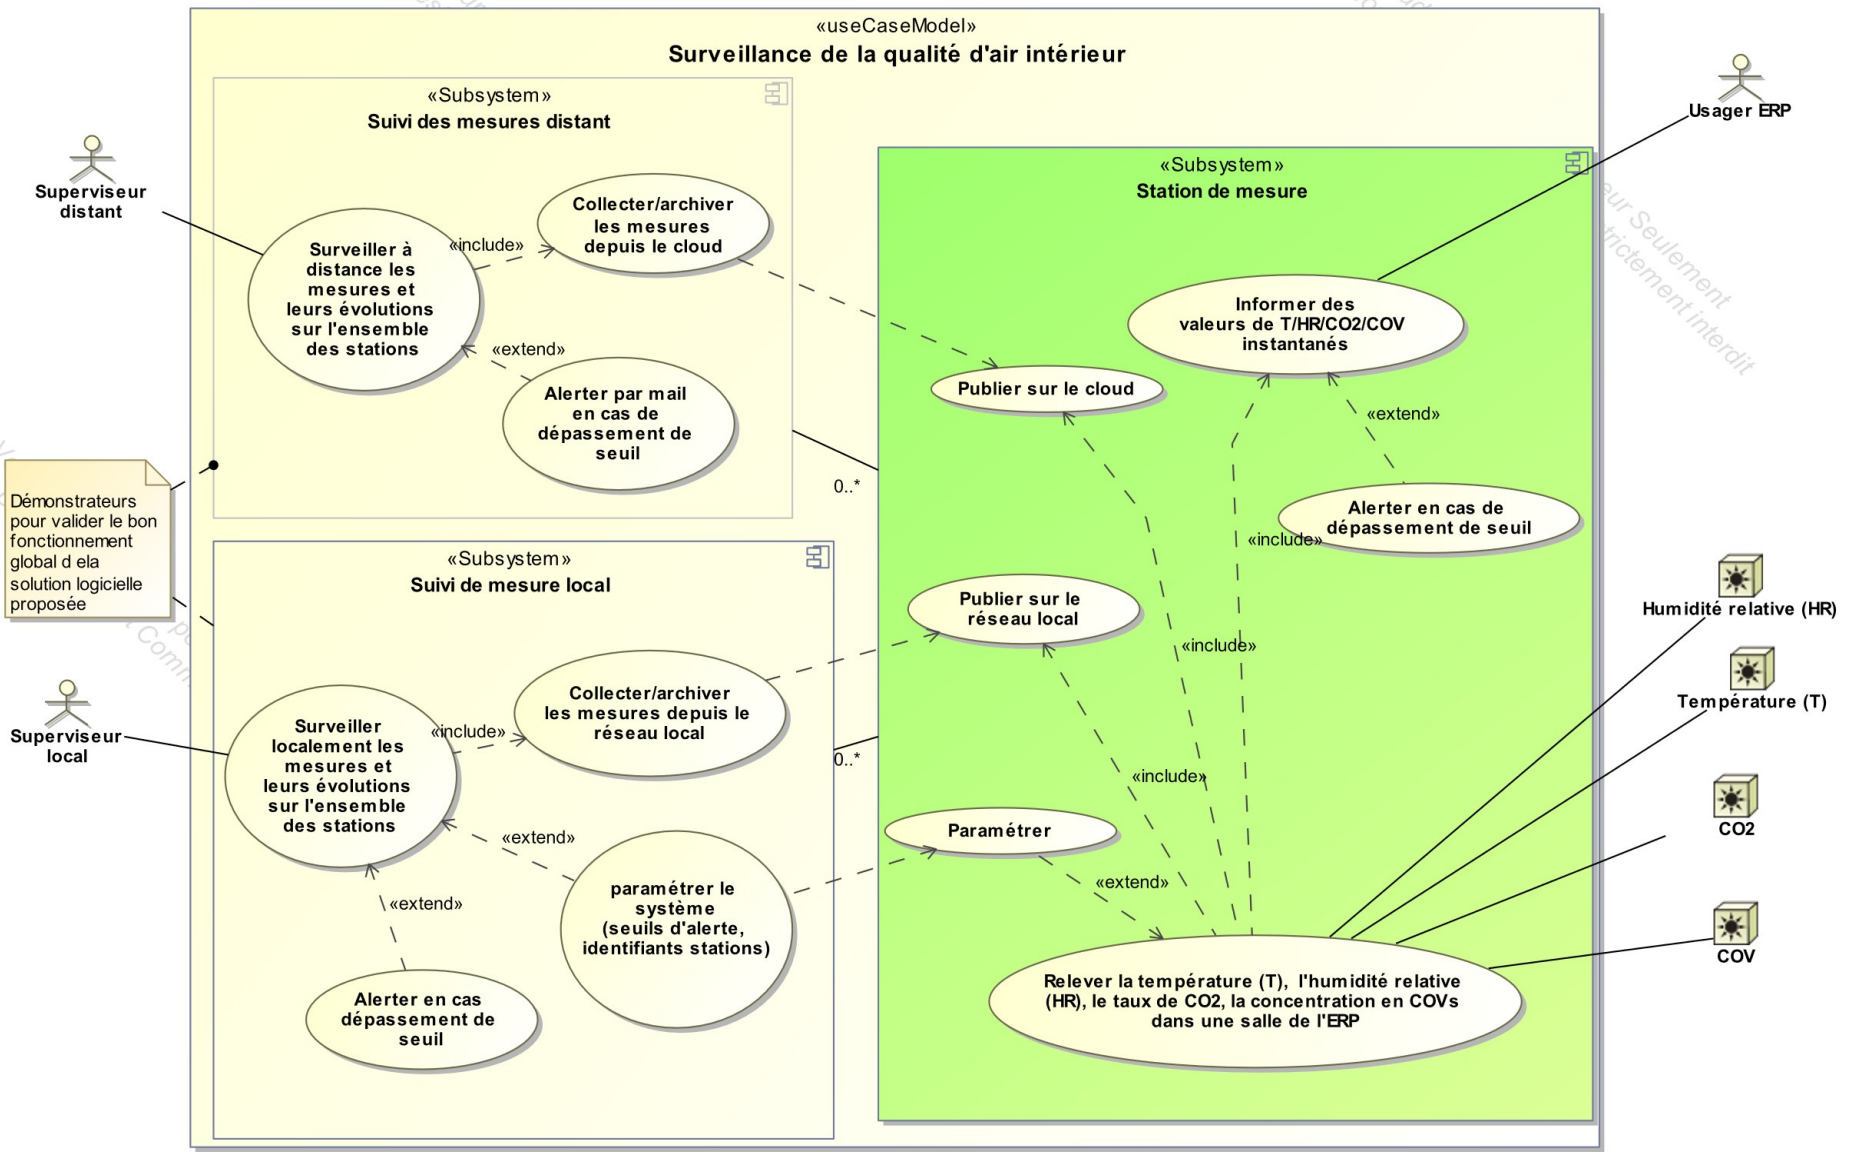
«useCaseModel»
Surveillance de la qualité d'air intérieur

«Subsystem»
Suivi des mesures distant

Superviseur distant

Surveiller à distance les mesures et leurs évolutions sur l'ensemble des stations

«include»

Collecter/archiver les mesures depuis le cloud

«extend»

Alerter par mail en cas de dépassement de seuil

0..*

«Subsystem»
Station de mesure

Usager ERP

Informer des valeurs de T/HR/CO2/COV instantanés

Publier sur le cloud

«extend»

Alerter en cas de dépassement de seuil

«include»

Démonstrateurs pour valider le bon fonctionnement global d ela solution logicielle proposée

«Subsystem»
Suivi de mesure local

Publier sur le réseau local

«include»

Humidité relative (HR)

Superviseur local

Surveiller localement les mesures et leurs évolutions sur l'ensemble des stations

«include»

Collecter/archiver les mesures depuis le réseau local

0..*

Température (T)

«include»

«extend»

Paramétrer

CO2

«extend»

paramétrer le système (seuils d'alerte, identifiants stations)

«extend»

COV

Alerter en cas dépassement de seuil

Relever la température (T), l'humidité relative (HR), le taux de CO2, la concentration en COVs dans une salle de l'ERP